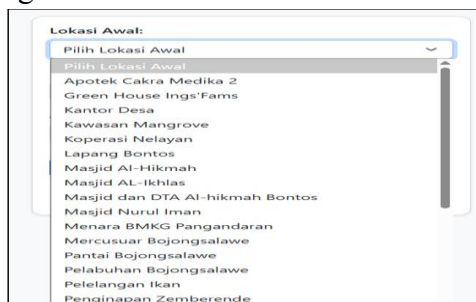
Lokasi Awal:

Pilih Lokasi Awal

Pilih Lokasi Awal
Apotek Cakra Medika 2
Green House Ings'Fams
Kantor Desa
Kawasan Mangrove
Koperasi Nelayan
Lapang Bontos
Masjid Al-Hikmah
Masjid AL-Ikhlas
Masjid dan DTA Al-hikmah Bontos
Masjid Nurul Iman
Menara BMKG Pangandaran
Mercusuar Bojongsalawe
Pantai Bojongsalawe
Pelabuhan Bojongsalawe
Pelelangan Ikan
Penginapan Zemberende